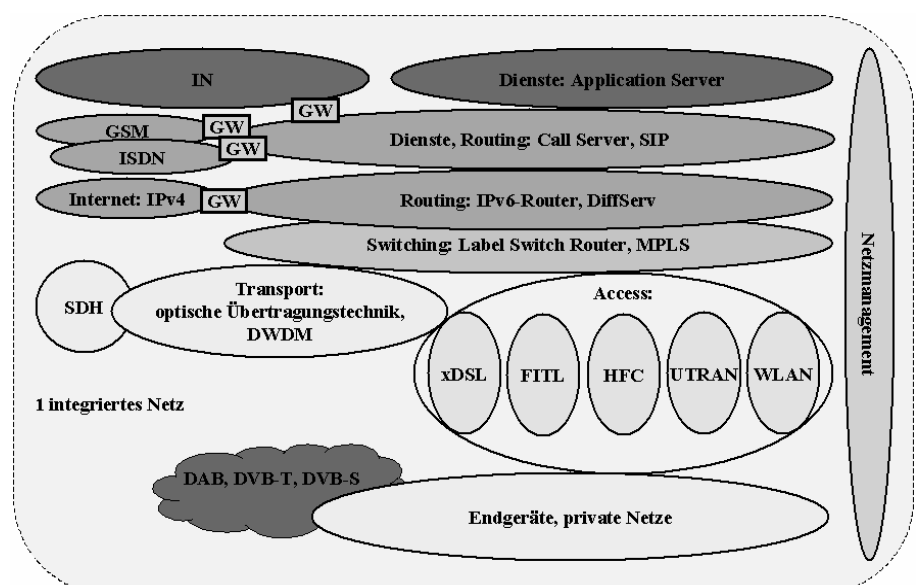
IN

Dienste: Application Server

GW

GSM

GW

ISDN

GW

Dienste, Routing: Call Server, SIP

Internet: IPv4

GW

Routing: IPv6-Router, DiffServ

Switching: Label Switch Router, MPLS

Netzmanagement

SDH

Transport: optische Übertragungstechnik, DWDM

Access:

xDSL

FITL

HFC

UTRAN

WLAN

1 integriertes Netz

DAB, DVB-T, DVB-S

Endgeräte, private Netze